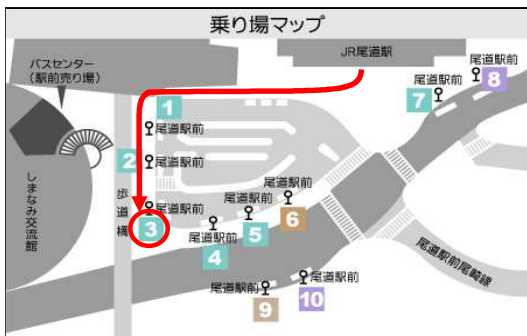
乗り場マップ

JR尾道駅

バスセンター
（駅前売り場）

しまなみ交流館

歩道橋

1 尾道駅前

2 尾道駅前

尾道駅前 3

尾道駅前 4

尾道駅前 5

尾道駅前 6

尾道駅前 7

尾道駅前 8

尾道駅前 9

尾道駅前 10

尾道駅前尾崎線